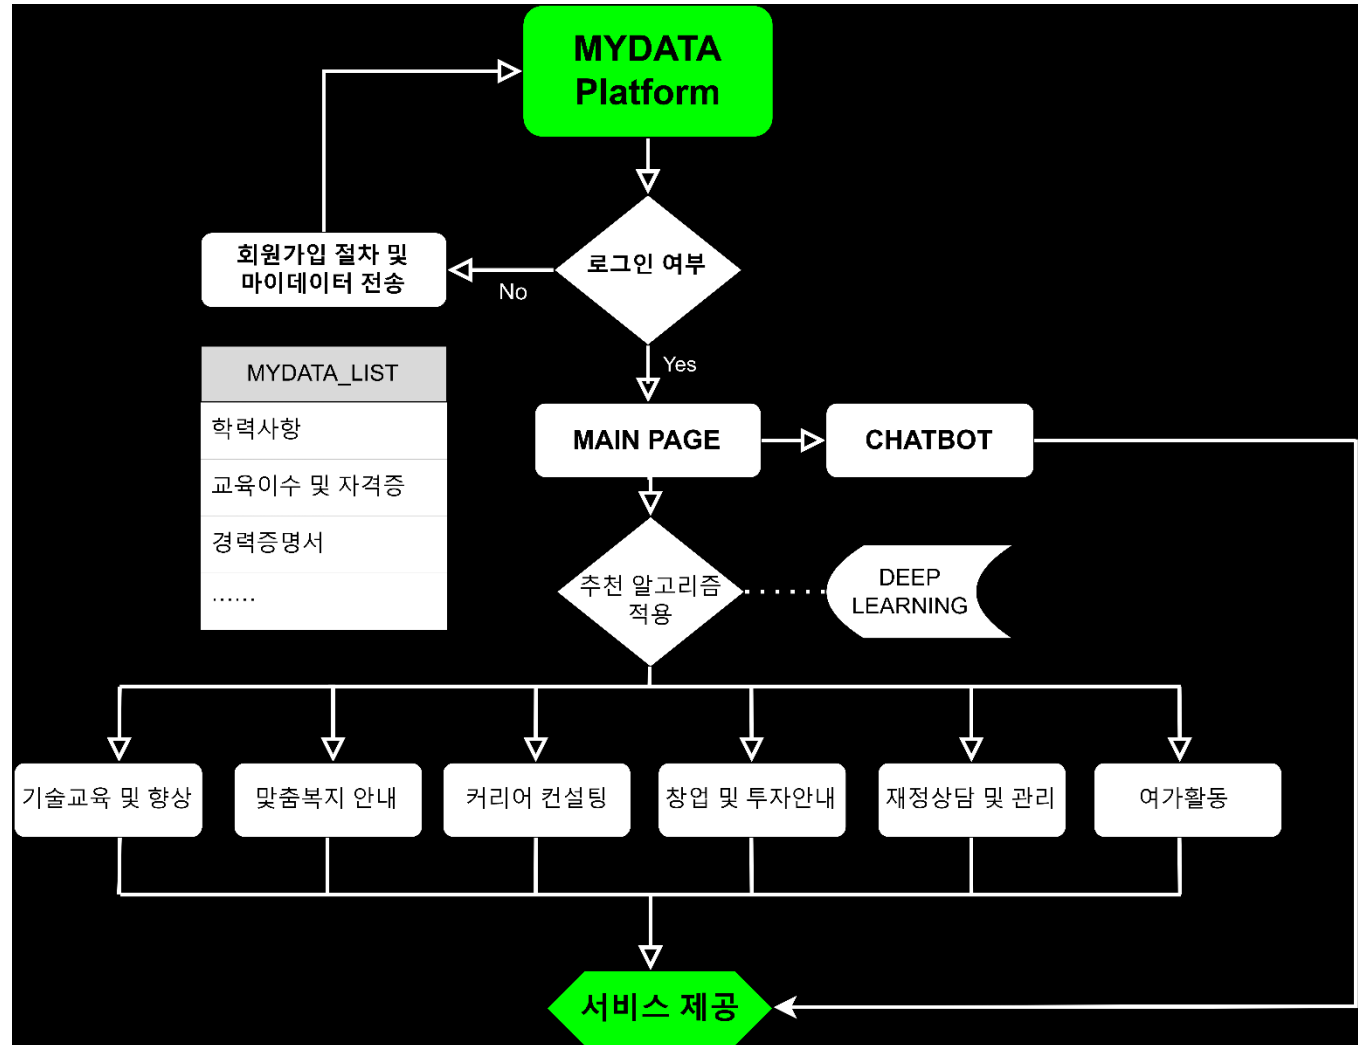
MYDATA Platform

회원가입 절차 및 마이데이터 전송

No

로그인 여부

Yes

MYDATA_LIST

| MYDATA_LIST |
|---|
| 학력사항 |
| 교육이수 및 자격증 |
| 경력증명서 |
| ...... |

MAIN PAGE

CHATBOT

추천 알고리즘 적용

DEEP LEARNING

기술교육 및 향상

맞춤복지 안내

커리어 컨설팅

창업 및 투자안내

재정상담 및 관리

여가활동

서비스 제공